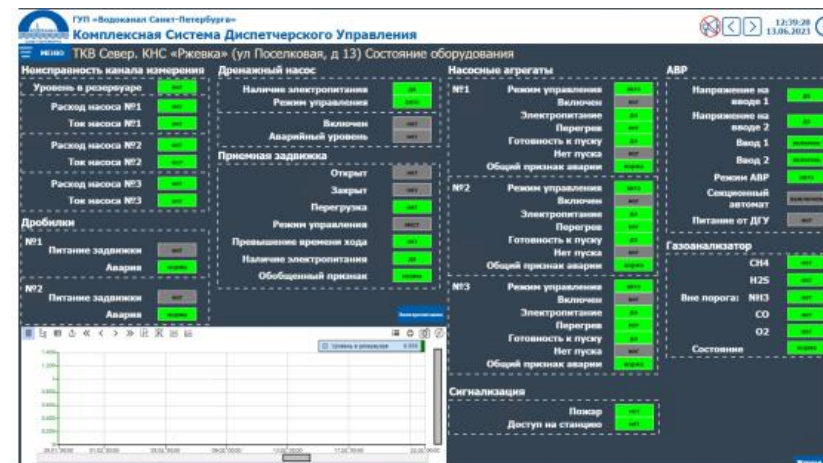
ГУП «Водоканал Санкт-Петербурга»
Комплексная Система Диспетчерского Управления

12:39:20
13.06.2023

МЕНЮ ТКВ Север. КНС «Ржевка» (ул Поселковая, д 13) Состояние оборудования

Неисправность канала измерения
Уровень в резервуаре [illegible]
Расход насоса №1 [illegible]
Ток насоса №1 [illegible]
Расход насоса №2 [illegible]
Ток насоса №2 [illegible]
Расход насоса №3 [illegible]
Ток насоса №3 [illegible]

Дробилки
№1
Питание задвижки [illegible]
Авария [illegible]
№2
Питание задвижки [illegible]
Авария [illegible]

Дренажный насос
Наличие электропитания да
Режим управления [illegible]
Включен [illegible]
Аварийный уровень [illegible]

Приемная задвижка
Открыт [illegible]
Закрыт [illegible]
Перегрузка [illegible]
Режим управления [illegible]
Превышение времени хода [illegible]
Наличие электропитания да
Обобщенный признак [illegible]

Насосные агрегаты
№1
Режим управления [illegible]
Включен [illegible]
Электропитание да
Перегрев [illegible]
Готовность к пуску да
Нет пуска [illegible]
Общий признак аварии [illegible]
№2
Режим управления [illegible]
Включен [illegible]
Электропитание да
Перегрев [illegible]
Готовность к пуску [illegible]
Нет пуска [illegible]
Общий признак аварии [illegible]
№3
Режим управления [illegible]
Включен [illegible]
Электропитание да
Перегрев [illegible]
Готовность к пуску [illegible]
Нет пуска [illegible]
Общий признак аварии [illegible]

Сигнализация
Пожар нет
Доступ на станцию нет

АВР
Напряжение на вводе 1 да
Напряжение на вводе 2 да
Ввод 1 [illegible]
Ввод 2 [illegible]
Режим АВР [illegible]
Секционный автомат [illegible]
Питание от ДГУ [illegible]

Газоанализатор
CH4 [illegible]
H2S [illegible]
Вне порога: NH3 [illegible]
CO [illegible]
O2 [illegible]
Состояние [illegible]

Уровень в резервуаре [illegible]